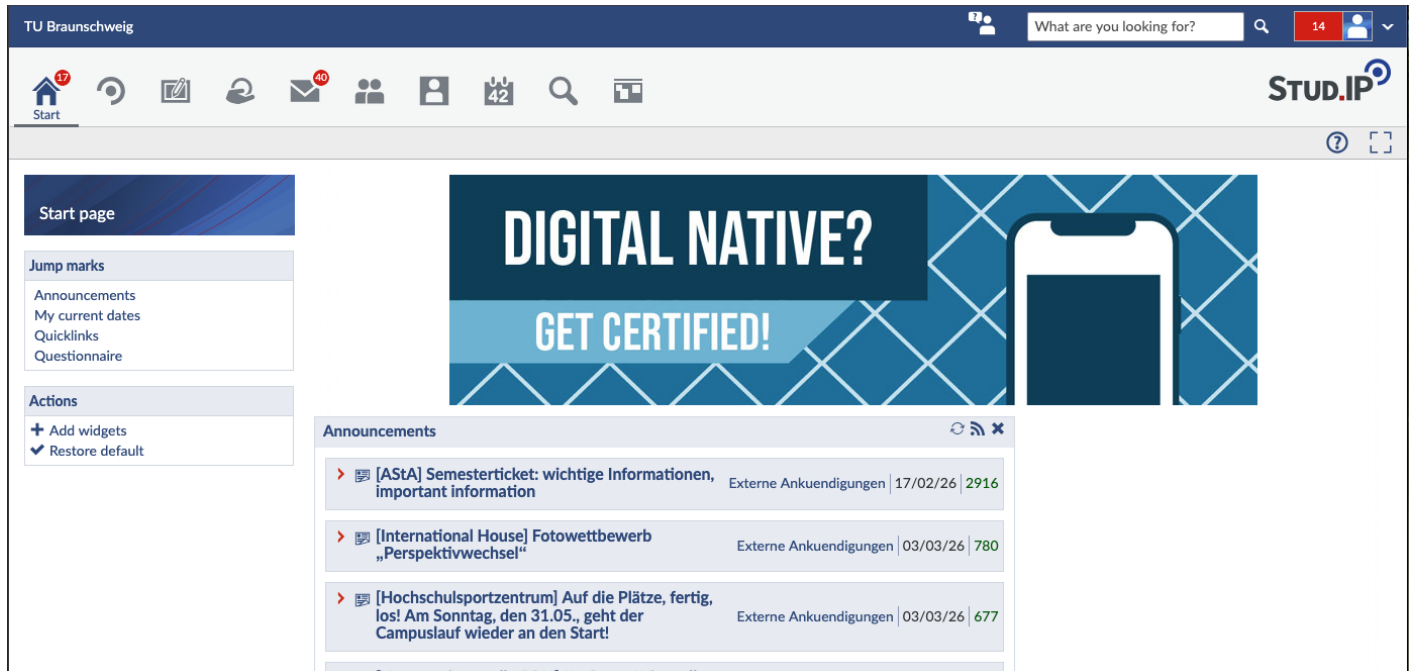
TU Braunschweig

What are you looking for?

14

17

40

Start

STUD.IP

Start page

Jump marks

Announcements
My current dates
Quicklinks
Questionnaire

Actions

Add widgets
Restore default

DIGITAL NATIVE?

GET CERTIFIED!

42

Announcements

[AStA] Semesterticket: wichtige Informationen, important information | Externe Ankuendigungen | 17/02/26 | 2916

[International House] Fotowettbewerb „Perspektivwechsel“ | Externe Ankuendigungen | 03/03/26 | 780

[Hochschulsportzentrum] Auf die Plätze, fertig, los! Am Sonntag, den 31.05., geht der Campuslauf wieder an den Start! | Externe Ankuendigungen | 03/03/26 | 677